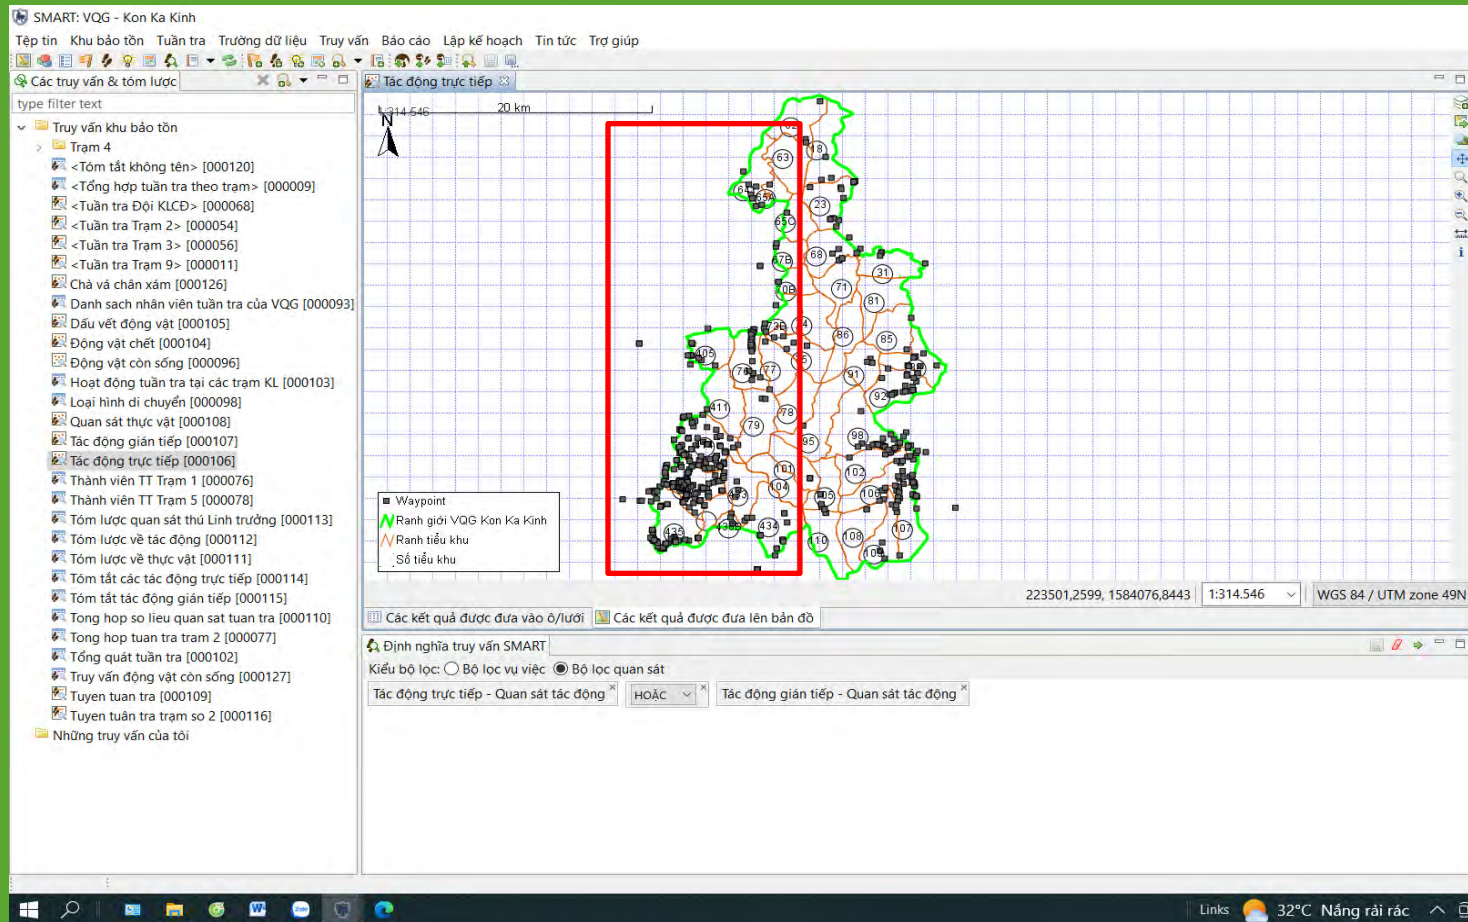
SMART: VQG - Kon Ka Kinh

Tệp tin Khu bảo tồn Tuần tra Trường dữ liệu Truy vấn Báo cáo Lập kế hoạch Tin tức Trợ giúp

Các truy vấn & tóm lược

type filter text

Truy vấn khu bảo tồn
Trạm 4
<Tóm tắt không tên> [000120]
<Tổng hợp tuần tra theo trạm> [000009]
<Tuần tra Đội KLCD> [000068]
<Tuần tra Trạm 2> [000054]
<Tuần tra Trạm 3> [000056]
<Tuần tra Trạm 9> [000011]
Chà vá chân xám [000126]
Danh sach nhân viên tuần tra của VQG [000093]
Dấu vết động vật [000105]
Động vật chết [000104]
Động vật còn sống [000096]
Hoạt động tuần tra tại các trạm KL [000103]
Loại hình di chuyển [000098]
Quan sát thực vật [000108]
Tác động gián tiếp [000107]
Tác động trực tiếp [000106]
Thành viên TT Trạm 1 [000076]
Thành viên TT Trạm 5 [000078]
Tóm lược quan sát thú Linh trưởng [000113]
Tóm lược về tác động [000112]
Tóm lược về thực vật [000111]
Tóm tắt các tác động trực tiếp [000114]
Tóm tắt tác động gián tiếp [000115]
Tong hop so lieu quan sat tuan tra [000110]
Tong hop tuan tra tram 2 [000077]
Tổng quát tuần tra [000102]
Truy vấn động vật còn sống [000127]
Tuyen tuan tra [000109]
Tuyen tuân tra tram so 2 [000116]
Những truy vấn của tôi

Tác động trực tiếp

1:314.546
20 km
N

63 18 23 65 68 71 31 81 86 85 91 92 105 76 77 78 79 111 95 98 101 102 104 106 105 107 108 109 110 434 435

Waypoint
Ranh giới VQG Kon Ka Kinh
Ranh tiểu khu
Số tiểu khu

223501,2599, 1584076,8443 1:314.546 WGS 84 / UTM zone 49N

Các kết quả được đưa vào ô/lưới Các kết quả được đưa lên bản đồ

Định nghĩa truy vấn SMART

Kiểu bộ lọc: Bộ lọc vụ việc Bộ lọc quan sát

Tác động trực tiếp - Quan sát tác động HOẶC Tác động gián tiếp - Quan sát tác động

Links 32°C Nắng rải rác